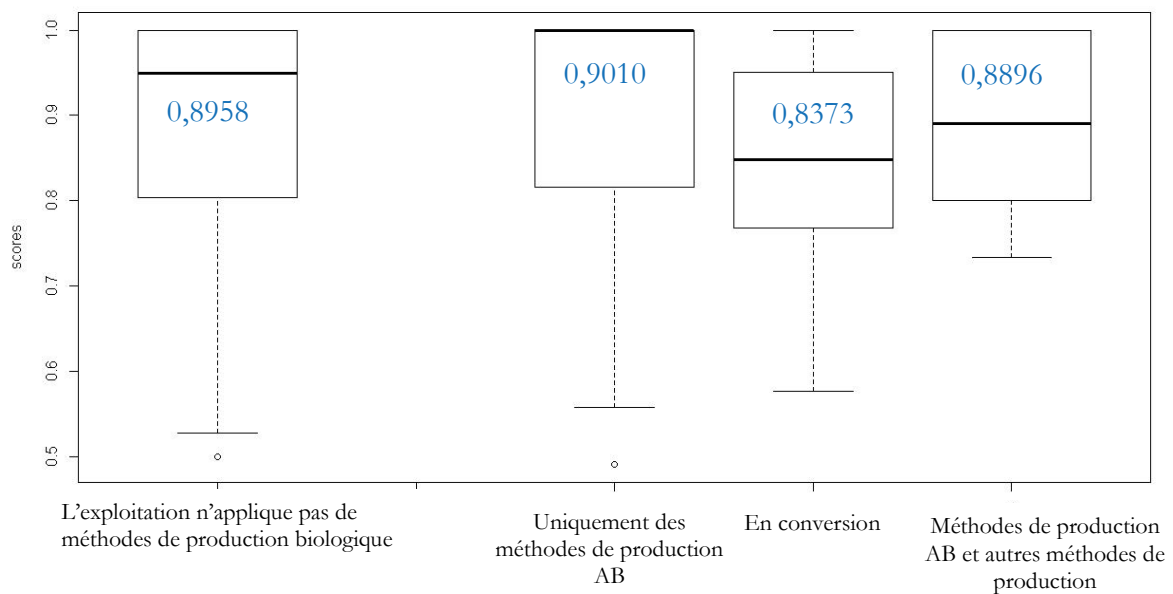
scores

1.0
0.9
0.8
0.7
0.6
0.5

0,8958

0,9010

0,8373

0,8896

L'exploitation n'applique pas de méthodes de production biologique

Uniquement des méthodes de production AB

En conversion

Méthodes de production AB et autres méthodes de production